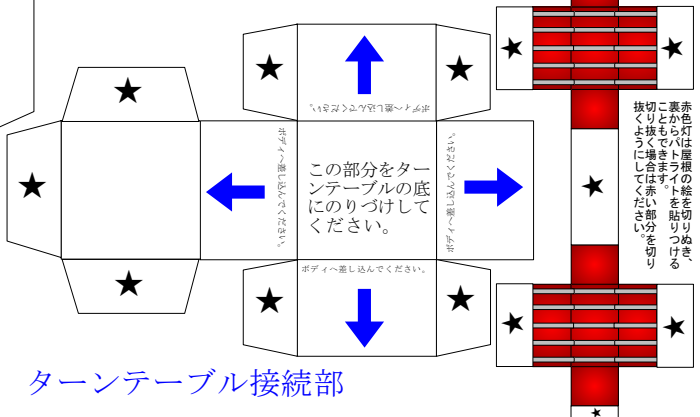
ボディへ差し込んでください。

ボディへ差し込んでください。

この部分をターンテーブルの底にのりづけしてください。

ボディへ差し込んでください。

ボディへ差し込んでください。

赤色灯は屋根の絵を切りぬき、裏からパトライトを貼りつけることもできます。切り抜く場合は赤い部分を切り抜くようにしてください。

ターンテーブル接続部